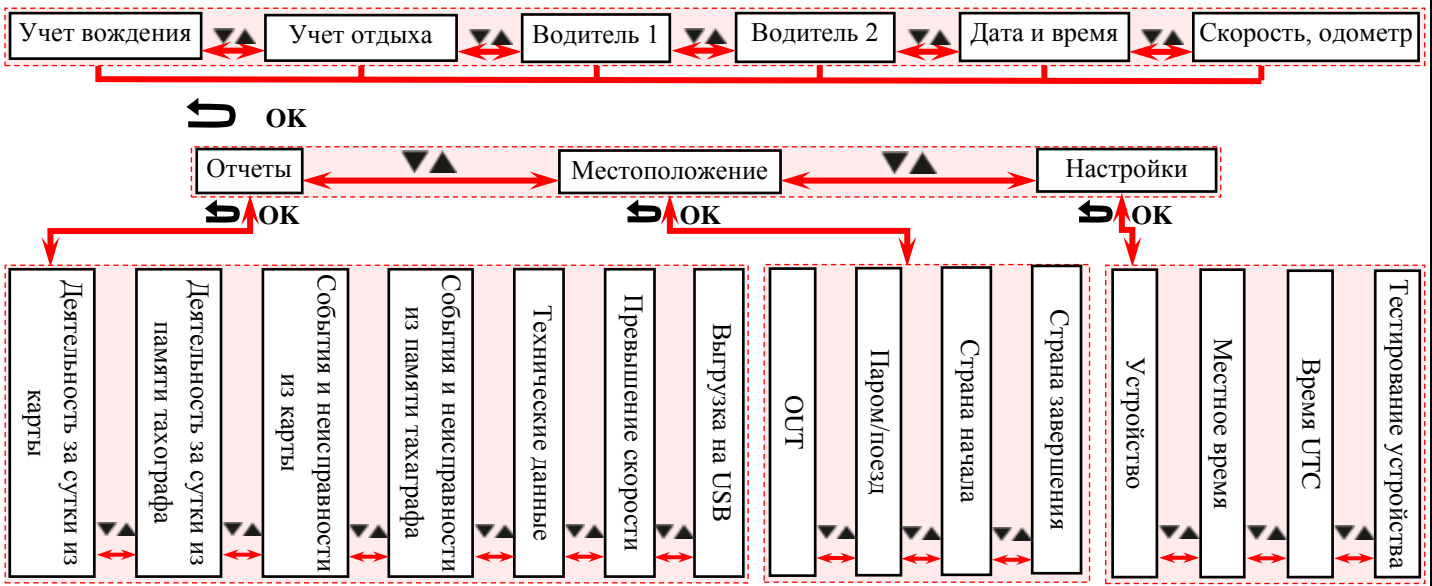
Учет вождения | Учет отдыха | Водитель 1 | Водитель 2 | Дата и время | Скорость, одометр

OK

Отчеты | Местоположение | Настройки

OK OK OK

Деятельность за сутки из карты

Деятельность за сутки из памяти тахографа

События и неисправности из карты

События и неисправности из памяти тахаграфа

Технические данные

Превышение скорости

Выгрузка на USB

OUT

Паром/поезд

Страна начала

Страна завершения

Устройство

Местное время

Время UTC

Тестирование устройства